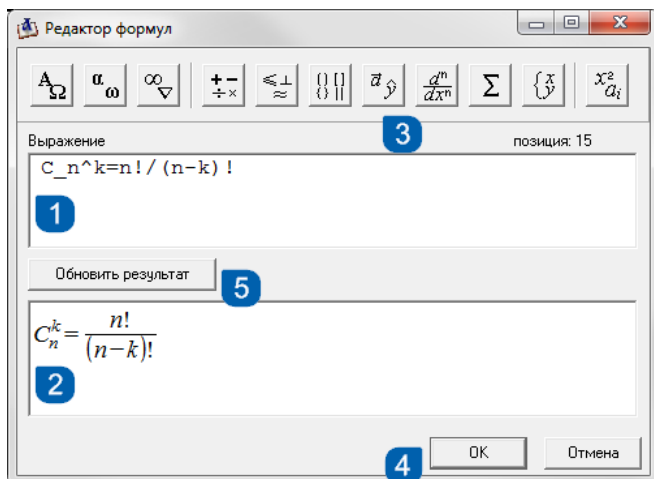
Редактор формул

$A_\Omega$ $\alpha\ \omega$ $\infty\ \nabla$ $+ -\ \div \times$ $\leqslant \perp\ \approx$ {} [] {} || $\vec{a}\ \hat{y}$ $\frac{d^n}{dx^n}$ $\Sigma$ $\{^x_y$ $x^2_{a_i}$

3

Выражение

позиция: 15

C_n^k=n!/(n-k)!

1

Обновить результат

5

$C_n^k = \frac{n!}{(n-k)!}$

2

4

OK

Отмена